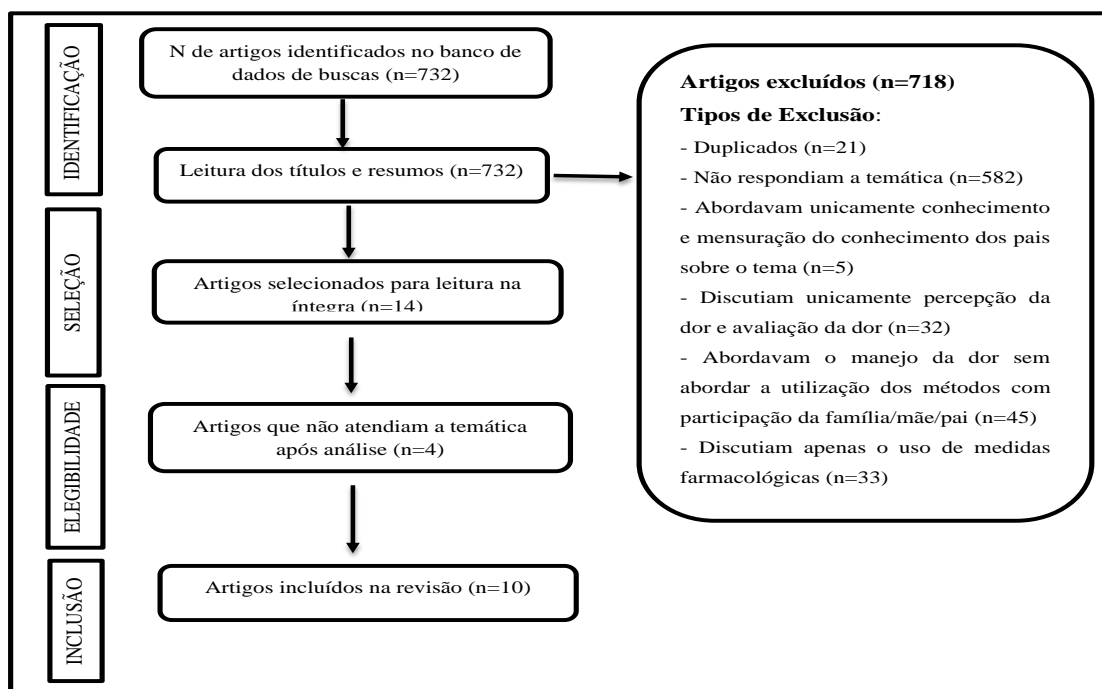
IDENTIFICAÇÃO

N de artigos identificados no banco de dados de buscas (n=732)

Leitura dos títulos e resumos (n=732)

SELEÇÃO

Artigos selecionados para leitura na íntegra (n=14)

ELEGIBILIDADE

Artigos que não atendiam a temática após análise (n=4)

INCLUSÃO

Artigos incluídos na revisão (n=10)

**Artigos excluídos (n=718)**

**Tipos de Exclusão**:

- Duplicados (n=21)

- Não respondiam a temática (n=582)

- Abordavam unicamente conhecimento e mensuração do conhecimento dos pais sobre o tema (n=5)

- Discutiam unicamente percepção da dor e avaliação da dor (n=32)

- Abordavam o manejo da dor sem abordar a utilização dos métodos com participação da família/mãe/pai (n=45)

- Discutiam apenas o uso de medidas farmacológicas (n=33)